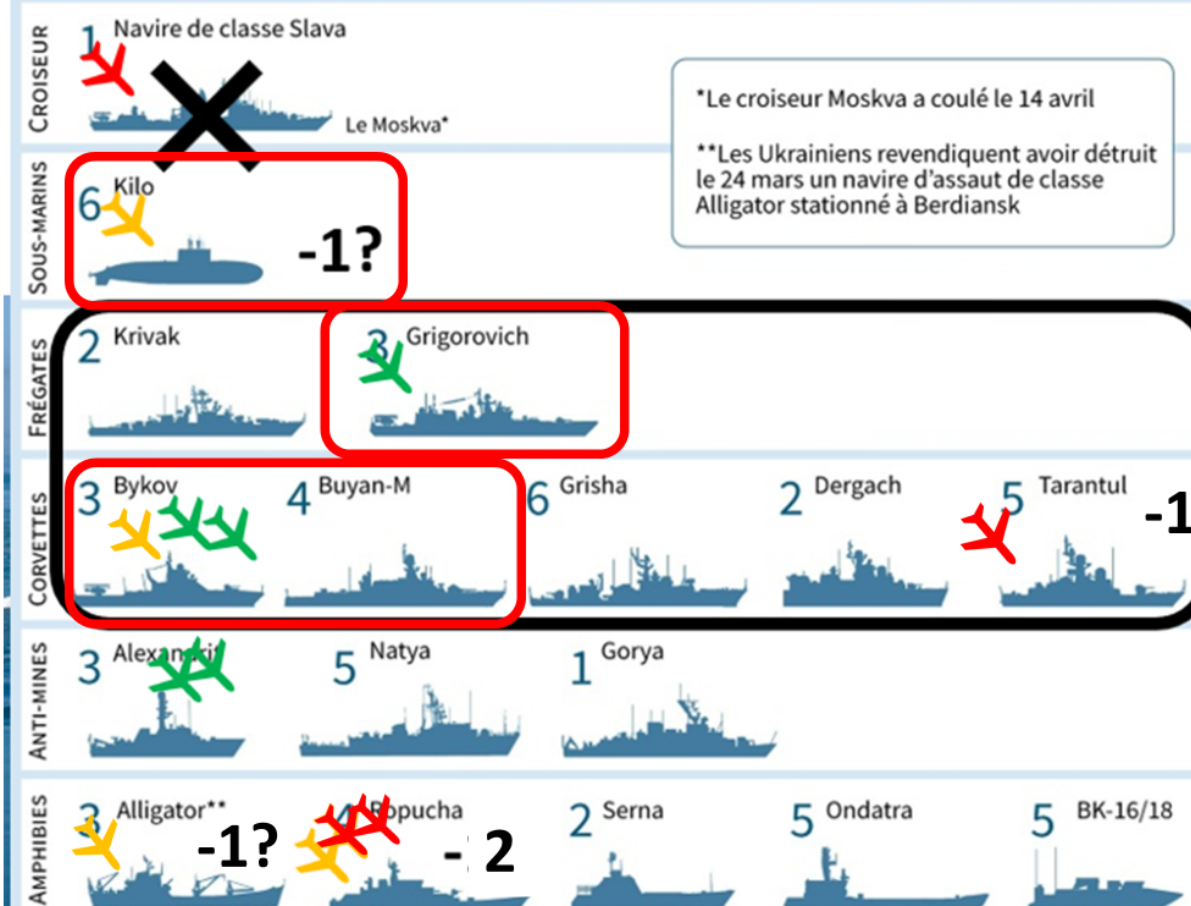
CROISEUR
1 Navire de classe Slava
Le Moskva*

*Le croiseur Moskva a coulé le 14 avril

**Les Ukrainiens revendiquent avoir détruit le 24 mars un navire d'assaut de classe Alligator stationné à Berdiansk

SOUS-MARINS
6 Kilo
-1?

FRÉGATES
2 Krivak
3 Grigorovich

CORVETTES
3 Bykov
4 Buyan-M
6 Grisha
2 Dergach
5 Tarantul
-1

ANTI-MINES
3 Alexan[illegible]
5 Natya
1 Gorya

AMPHIBIES
3 Alligator**
-1?
4 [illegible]opucha
- 2
2 Serna
5 Ondatra
5 BK-16/18